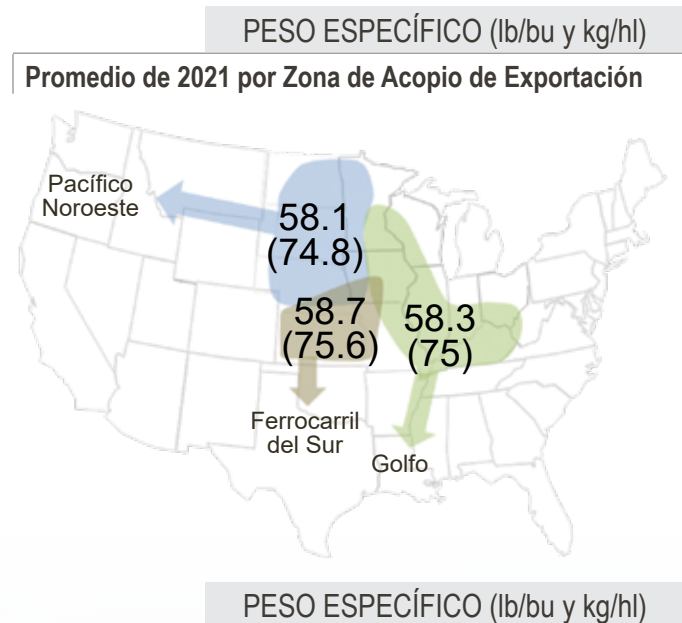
PESO ESPECÍFICO (lb/bu y kg/hl)

Promedio de 2021 por Zona de Acopio de Exportación

Pacífico Noroeste

58.1 (74.8)

58.7 (75.6)

58.3 (75)

Ferrocarril del Sur

Golfo

PESO ESPECÍFICO (lb/bu y kg/hl)